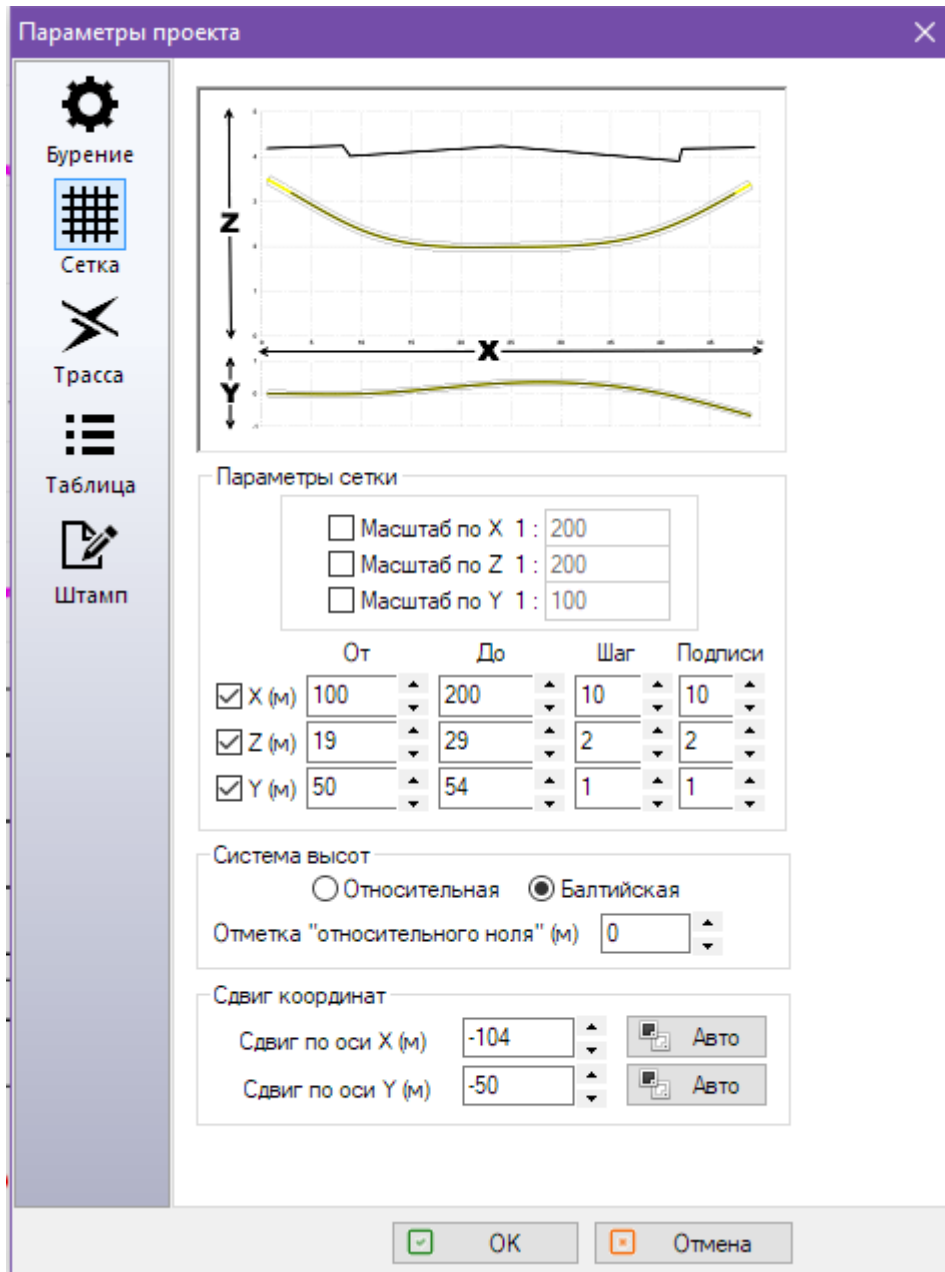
Параметры проекта

Бурение
Сетка
Трасса
Таблица
Штамп

Z
X
Y

Параметры сетки

Масштаб по X 1 : 200
Масштаб по Z 1 : 200
Масштаб по Y 1 : 100

| | От | До | Шаг | Подписи |
|---|---|---|---|---|
| X (м) | 100 | 200 | 10 | 10 |
| Z (м) | 19 | 29 | 2 | 2 |
| Y (м) | 50 | 54 | 1 | 1 |

Система высот
Относительная Балтийская
Отметка "относительного ноля" (м) 0

Сдвиг координат
Сдвиг по оси X (м) -104 Авто
Сдвиг по оси Y (м) -50 Авто

OK Отмена